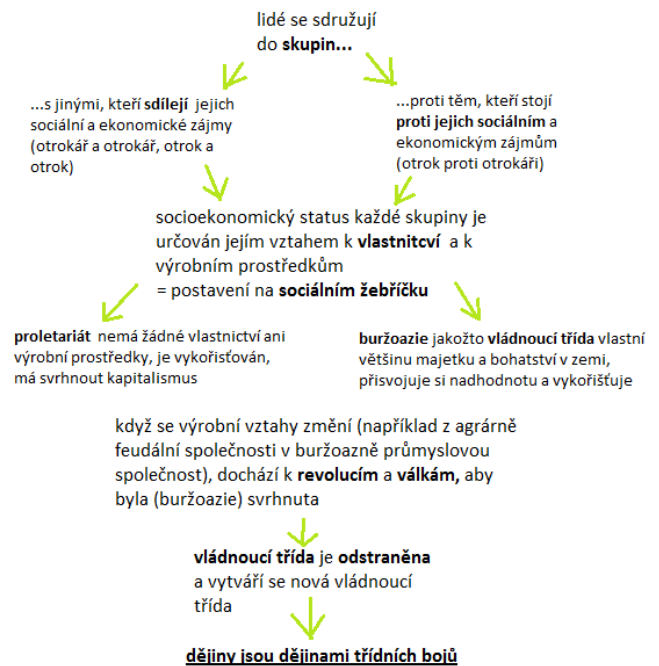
lidé se sdružují do **skupin...**

...s jinými, kteří **sdílejí** jejich sociální a ekonomické zájmy (otrokář a otrokář, otrok a otrok)

...proti těm, kteří stojí **proti jejich sociálním** a ekonomickým zájmům (otrok proti otrokáři)

socioekonomický status každé skupiny je určován jejím vztahem k **vlastnitcví** a k výrobním prostředkům = postavení na **sociálním žebříčku**

**proletariát** nemá žádné vlastnictví ani výrobní prostředky, je vykořisťován, má svrhnout kapitalismus

**buržoazie** jakožto **vládnoucí třída** vlastní většinu majetku a bohatství v zemi, přisvojuje si nadhodnotu a vykořišťuje

když se výrobní vztahy změní (například z agrárně feudální společnosti v buržoazně průmyslovou společnost), dochází k **revolucím** a **válkám,** aby byla (buržoazie) svrhnuta

**vládnoucí třída** je **odstraněna** a vytváří se nová vládnoucí třída

**dějiny jsou dějinami třídních bojů**